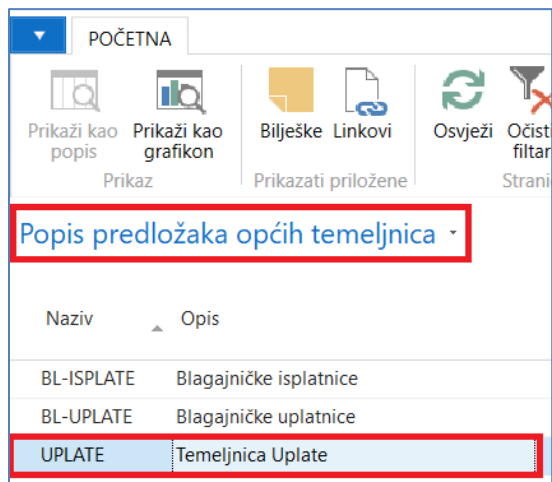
POČETNA

Prikaži kao popis
Prikaži kao grafikon
Prikaz

Bilješke
Linkovi
Prikazati priložene

Osvježi
Očisti filtar
Strani

Popis predložaka općih temeljnica

| Naziv | Opis |
|---|---|
| BL-ISPLATE | Blagajničke isplatnice |
| BL-UPLATE | Blagajničke uplatnice |
| UPLATE | Temeljnica Uplate |